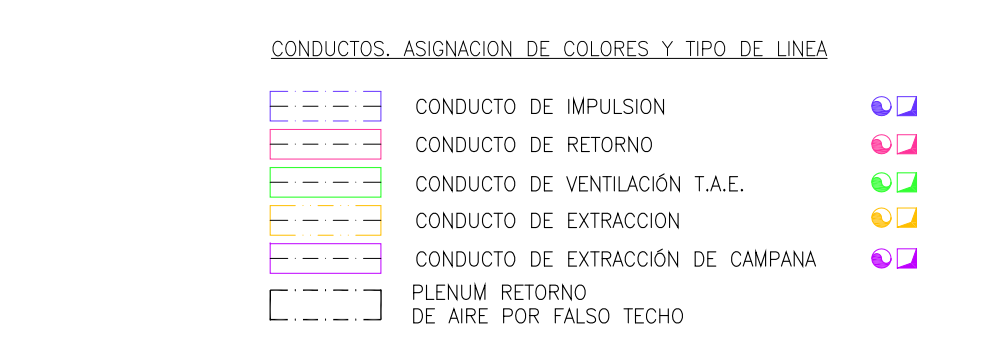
CONDUCTOS. ASIGNACION DE COLORES Y TIPO DE LINEA

CONDUCTO DE IMPULSION

CONDUCTO DE RETORNO

CONDUCTO DE VENTILACIÓN T.A.E.

CONDUCTO DE EXTRACCION

CONDUCTO DE EXTRACCIÓN DE CAMPANA

PLENUM RETORNO
DE AIRE POR FALSO TECHO